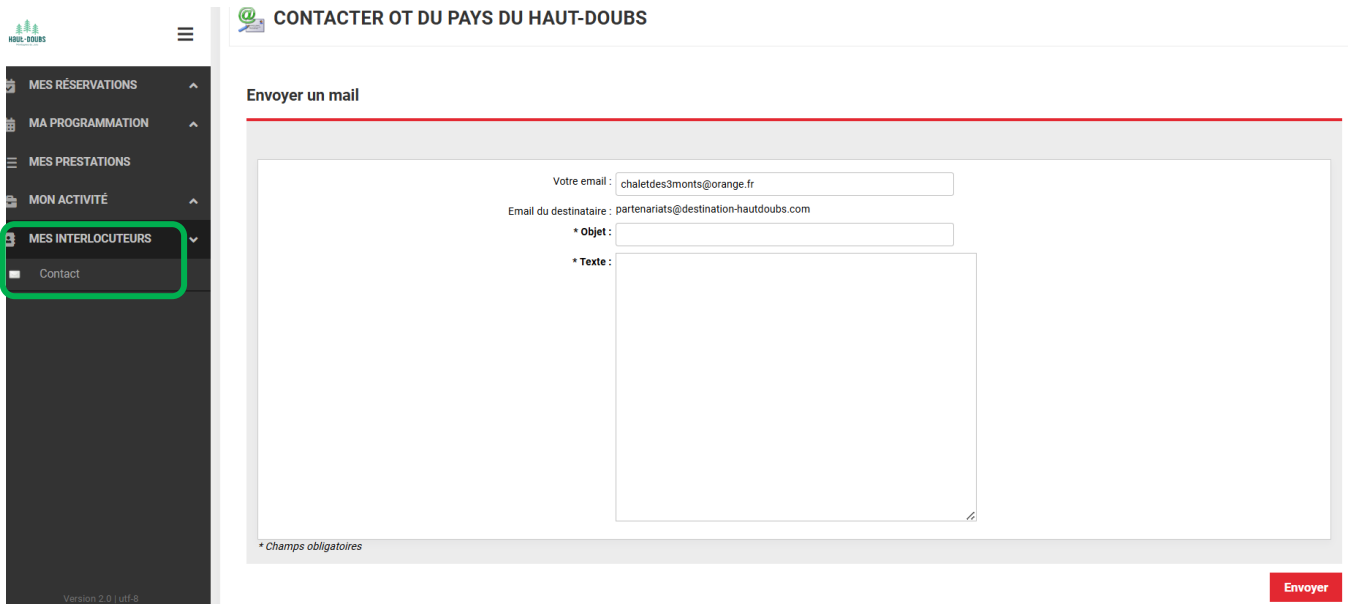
HAUT-DOUBS

MES RÉSERVATIONS
MA PROGRAMMATION
MES PRESTATIONS
MON ACTIVITÉ
MES INTERLOCUTEURS
Contact

Version 2.0 | utf-8

CONTACTER OT DU PAYS DU HAUT-DOUBS

Envoyer un mail

Votre email : chaletdes3monts@orange.fr
Email du destinataire : partenariats@destination-hautdoubs.com
* Objet :
* Texte :

* Champs obligatoires

Envoyer